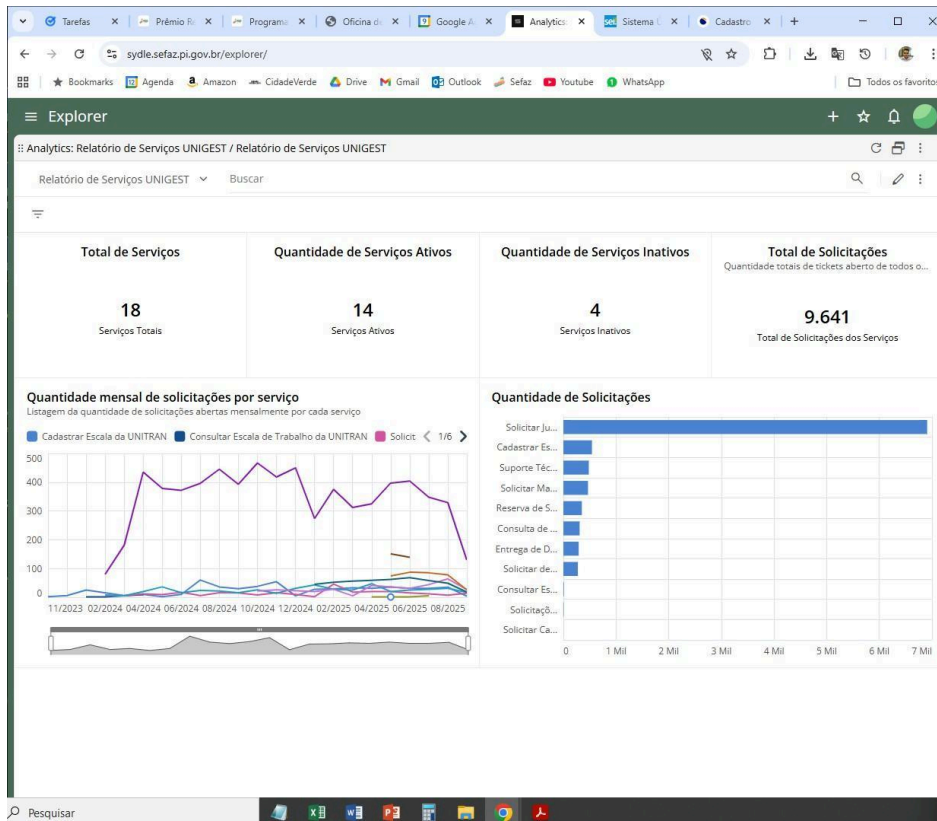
Tarefas | Prêmio Re | Programa | Oficina de | Google A | Analytics | Sistema | Cadastro | +

sydle.sefaz.pi.gov.br/explorer/

Bookmarks | Agenda | Amazon | CidadeVerde | Drive | Gmail | Outlook | Sefaz | Youtube | WhatsApp | Todos os favoritos

Explorer

Analytics: Relatório de Serviços UNIGEST / Relatório de Serviços UNIGEST

Relatório de Serviços UNIGEST | Buscar

Total de Serviços

18
Serviços Totais

Quantidade de Serviços Ativos

14
Serviços Ativos

Quantidade de Serviços Inativos

4
Serviços Inativos

Total de Solicitações
Quantidade totais de tickets aberto de todos o...

9.641
Total de Solicitações dos Serviços

Quantidade mensal de solicitações por serviço
Listagem da quantidade de solicitações abertas mensalmente por cada serviço

Cadastrar Escala da UNITRAN | Consultar Escala de Trabalho da UNITRAN | Solicit | 1/6

500
400
300
200
100
0
11/2023 02/2024 04/2024 06/2024 08/2024 10/2024 12/2024 02/2025 04/2025 06/2025 08/2025

Quantidade de Solicitações

Solicitar Ju...
Cadastrar Es...
Suporte Téc...
Solicitar Ma...
Reserva de S...
Consulta de ...
Entrega de D...
Solicitar de...
Consultar Es...
Solicitaçõ...
Solicitar Ca...

0 | 1 Mil | 2 Mil | 3 Mil | 4 Mil | 5 Mil | 6 Mil | 7 Mil

Pesquisar